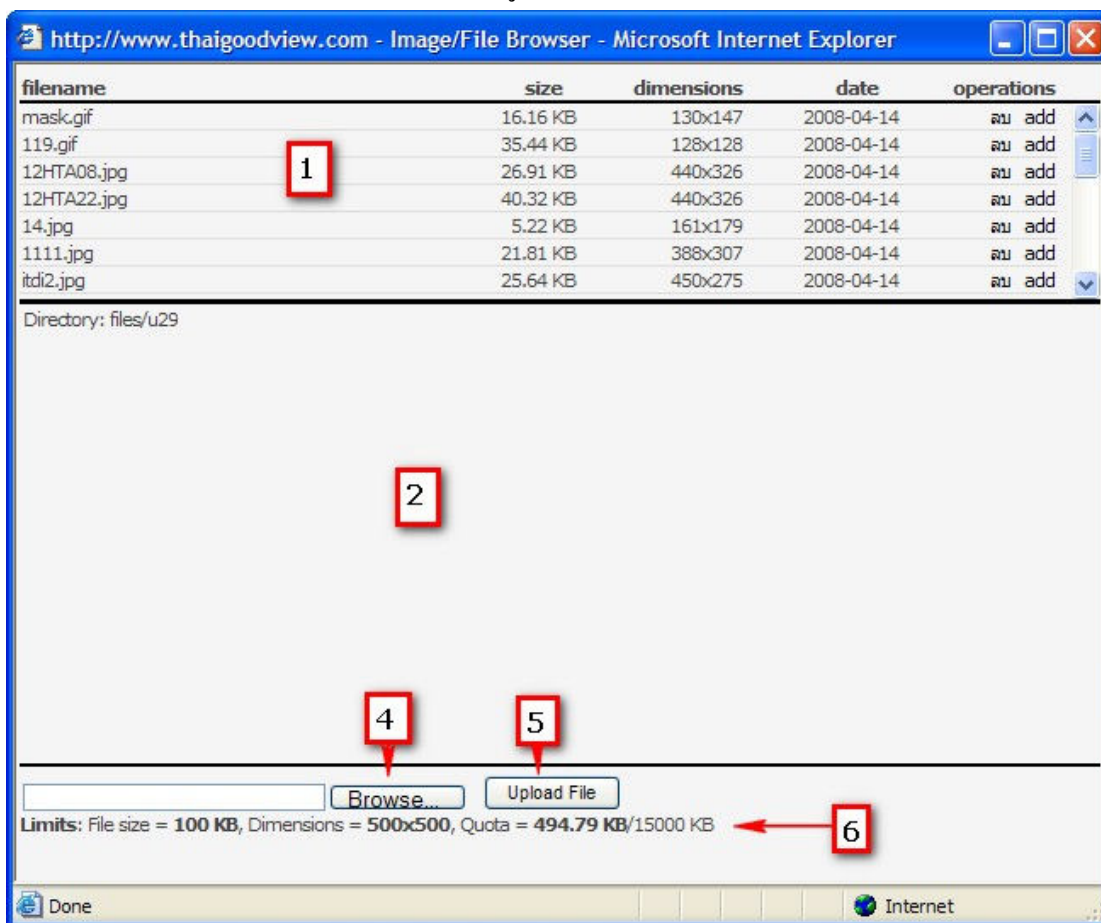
http://www.thaigoodview.com - Image/File Browser - Microsoft Internet Explorer

| filename | size | dimensions | date | operations |
|---|---|---|---|---|
| mask.gif | 16.16 KB | 130x147 | 2008-04-14 | ลบ add |
| 119.gif | 35.44 KB | 128x128 | 2008-04-14 | ลบ add |
| 12HTA08.jpg | 26.91 KB | 440x326 | 2008-04-14 | ลบ add |
| 12HTA22.jpg | 40.32 KB | 440x326 | 2008-04-14 | ลบ add |
| 14.jpg | 5.22 KB | 161x179 | 2008-04-14 | ลบ add |
| 1111.jpg | 21.81 KB | 388x307 | 2008-04-14 | ลบ add |
| itdi2.jpg | 25.64 KB | 450x275 | 2008-04-14 | ลบ add |

1

Directory: files/u29

2

4

5

Browse... Upload File

**Limits**: File size = **100 KB**, Dimensions = **500x500**, Quota = **494.79 KB**/15000 KB

6

Done

Internet